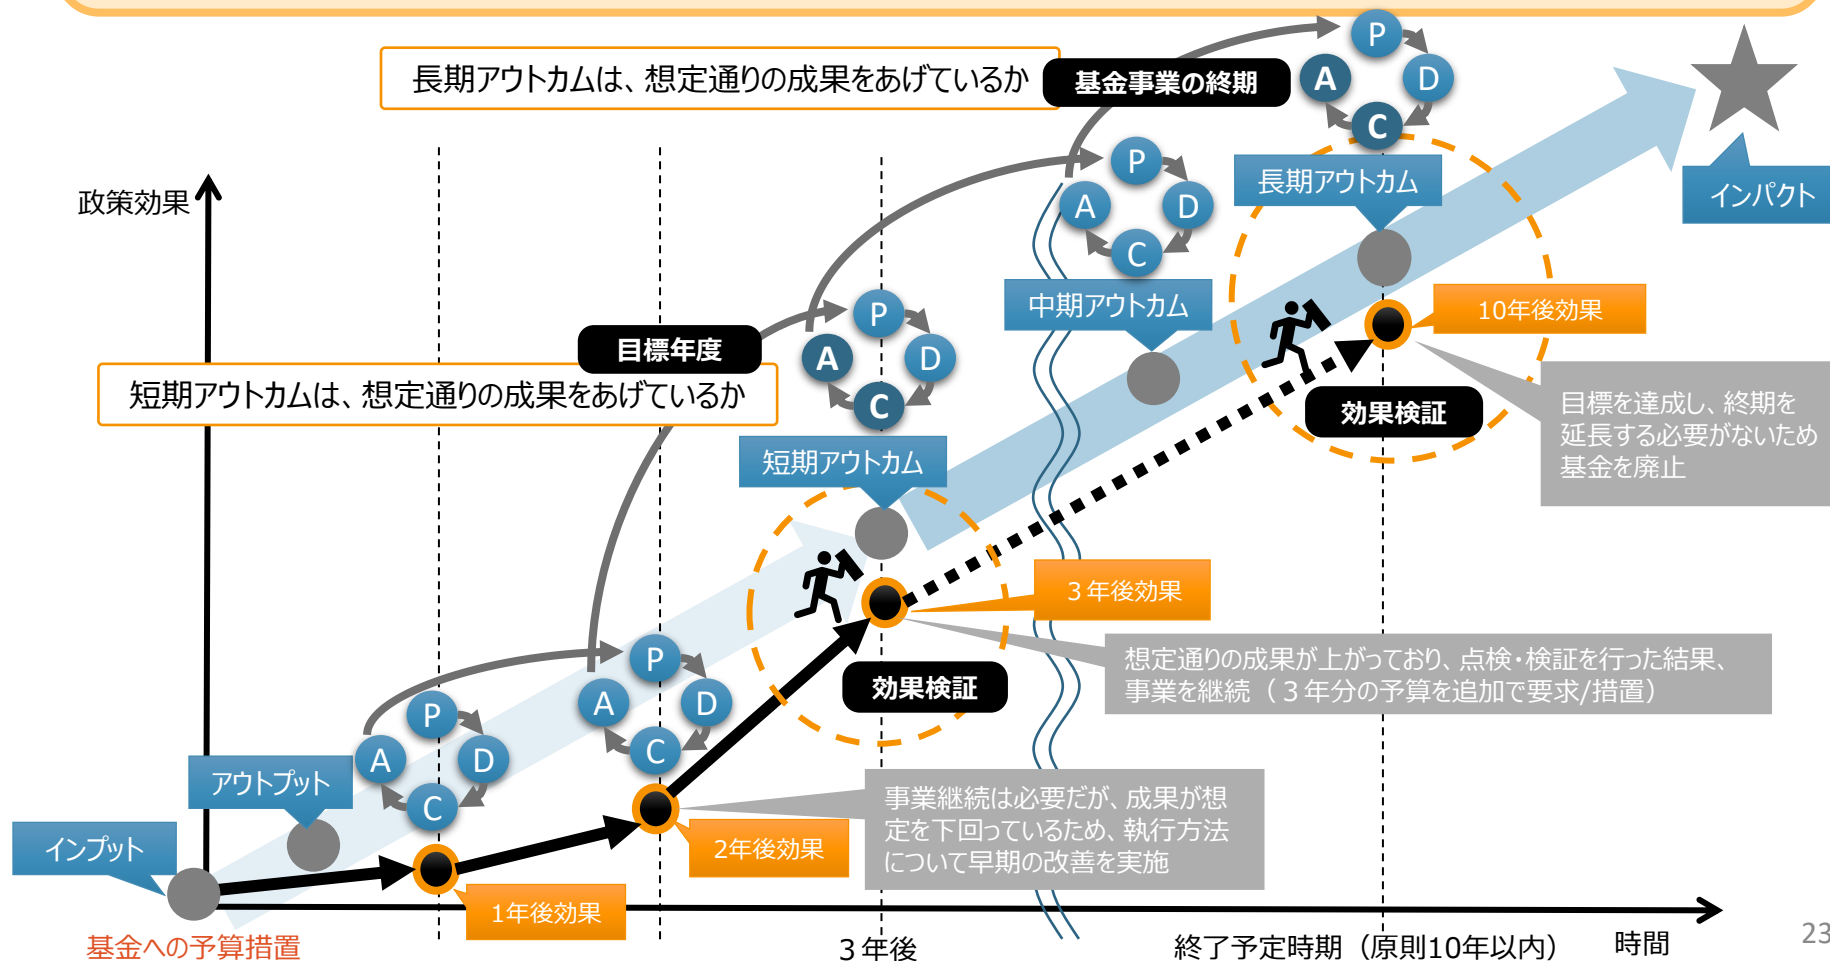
長期アウトカムは、想定通りの成果をあげているか

基金事業の終期

P
A
D
C

インパクト

政策効果

長期アウトカム

P
A
D
C

中期アウトカム

10年後効果

目標年度

P
A
D
C

短期アウトカムは、想定通りの成果をあげているか

効果検証

目標を達成し、終期を延長する必要がないため基金を廃止

短期アウトカム

3年後効果

P
A
D
C

想定通りの成果が上がっており、点検・検証を行った結果、事業を継続（3年分の予算を追加で要求/措置）

効果検証

P
A
D
C

アウトプット

インプット

事業継続は必要だが、成果が想定を下回っているため、執行方法について早期の改善を実施

2年後効果

1年後効果

基金への予算措置

3年後

終了予定時期（原則10年以内）

時間

23